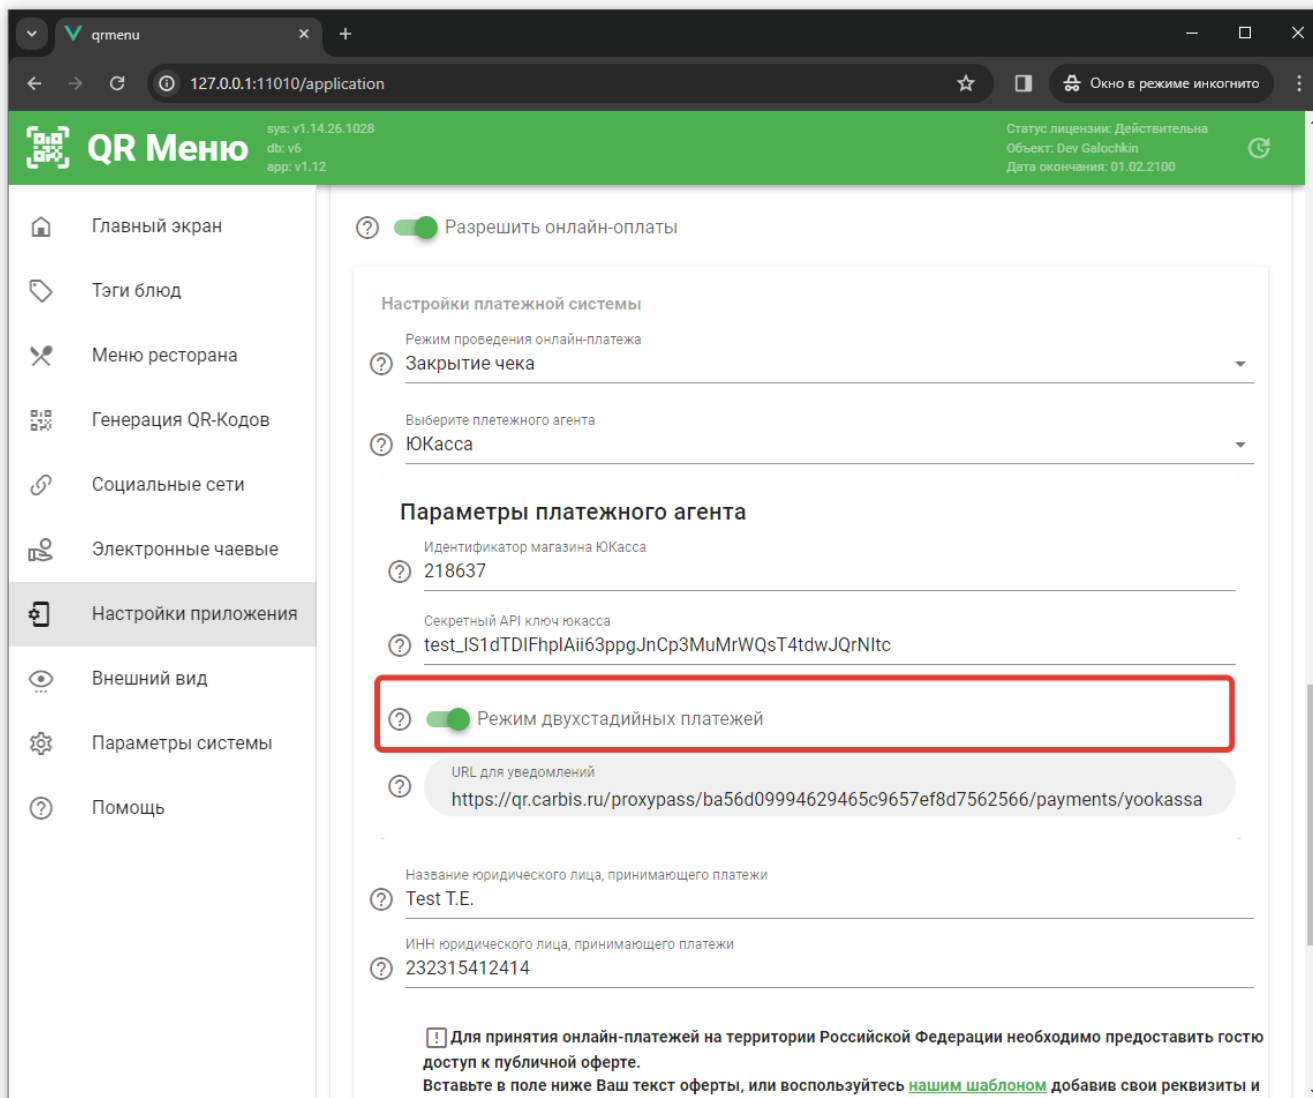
qrmenu

127.0.0.1:11010/application

Окно в режиме инкогнито

QR Меню

sys: v1.14.26.1028
db: v6
app: v1.12

Статус лицензии: Действительна
Объект: Dev Galochkin
Дата окончания: 01.02.2100

Главный экран

Тэги блюд

Меню ресторана

Генерация QR-Кодов

Социальные сети

Электронные чаевые

Настройки приложения

Внешний вид

Параметры системы

Помощь

Разрешить онлайн-оплаты

Настройки платежной системы

Режим проведения онлайн-платежа
Закрытие чека

Выберите плетежного агента
ЮКасса

Параметры платежного агента

Идентификатор магазина ЮКасса
218637

Секретный API ключ юкасса
test_IS1dTDIFhplAii63ppgJnCp3MuMrWQsT4tdwJQrNItc

Режим двухстадийных платежей

URL для уведомлений
https://qr.carbis.ru/proxypass/ba56d09994629465c9657ef8d7562566/payments/yookassa

Название юридического лица, принимающего платежи
Test T.E.

ИНН юридического лица, принимающего платежи
232315412414

! Для принятия онлайн-платежей на территории Российской Федерации необходимо предоставить гостю доступ к публичной оферте.
Вставьте в поле ниже Ваш текст оферты, или воспользуйтесь нашим шаблоном добавив свои реквизиты и